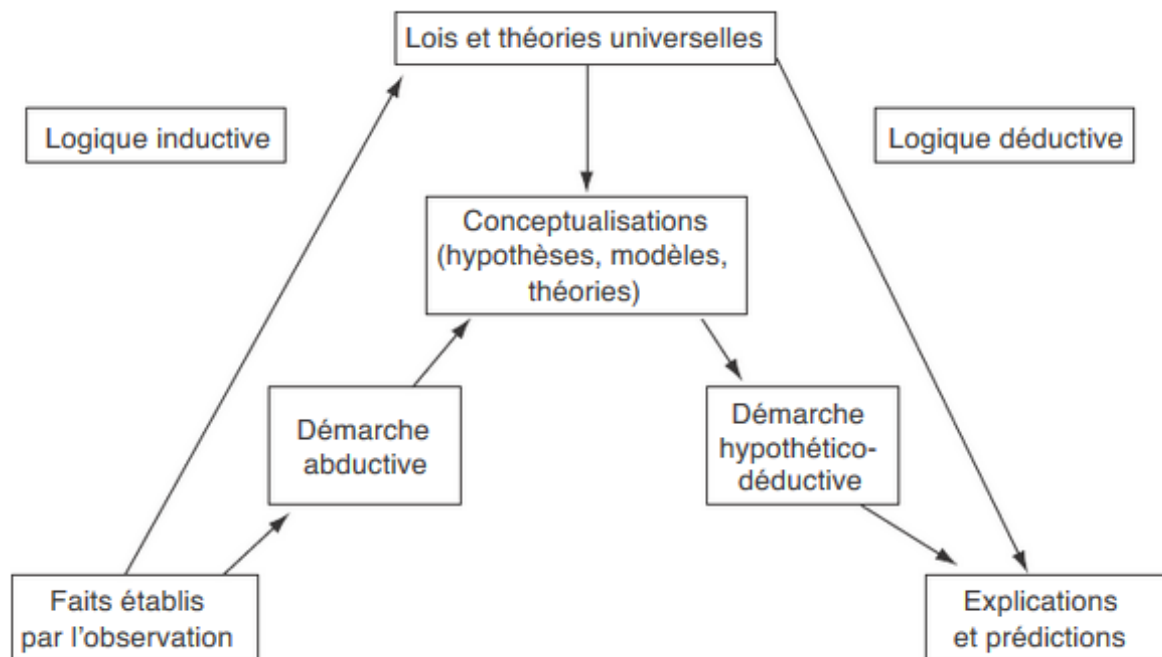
Lois et théories universelles

Logique inductive

Logique déductive

Conceptualisations (hypothèses, modèles, théories)

Démarche abductive

Démarche hypothético-déductive

Faits établis par l'observation

Explications et prédictions